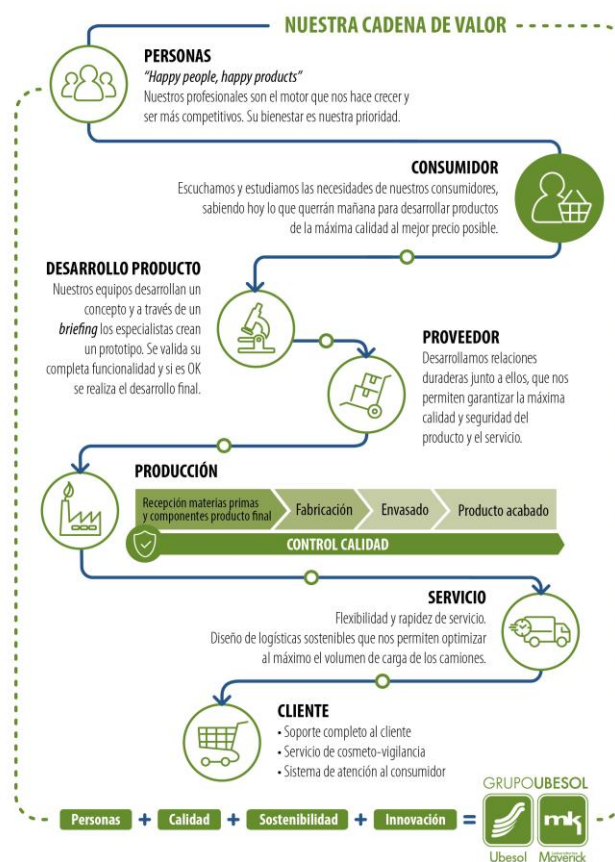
NUESTRA CADENA DE VALOR

PERSONAS
"Happy people, happy products"
Nuestros profesionales son el motor que nos hace crecer y ser más competitivos. Su bienestar es nuestra prioridad.

CONSUMIDOR
Escuchamos y estudiamos las necesidades de nuestros consumidores, sabiendo hoy lo que querrán mañana para desarrollar productos de la máxima calidad al mejor precio posible.

DESARROLLO PRODUCTO
Nuestros equipos desarrollan un concepto y a través de un briefing los especialistas crean un prototipo. Se valida su completa funcionalidad y si es OK se realiza el desarrollo final.

PROVEEDOR
Desarrollamos relaciones duraderas junto a ellos, que nos permiten garantizar la máxima calidad y seguridad del producto y el servicio.

PRODUCCIÓN
Recepción materias primas y componentes producto final
Fabricación
Envasado
Producto acabado
CONTROL CALIDAD

SERVICIO
Flexibilidad y rapidez de servicio.
Diseño de logísticas sostenibles que nos permiten optimizar al máximo el volumen de carga de los camiones.

CLIENTE
• Soporte completo al cliente
• Servicio de cosmeto-vigilancia
• Sistema de atención al consumidor

Personas + Calidad + Sostenibilidad + Innovación =

GRUPOUBESOL
Ubesol
mk
Maverick